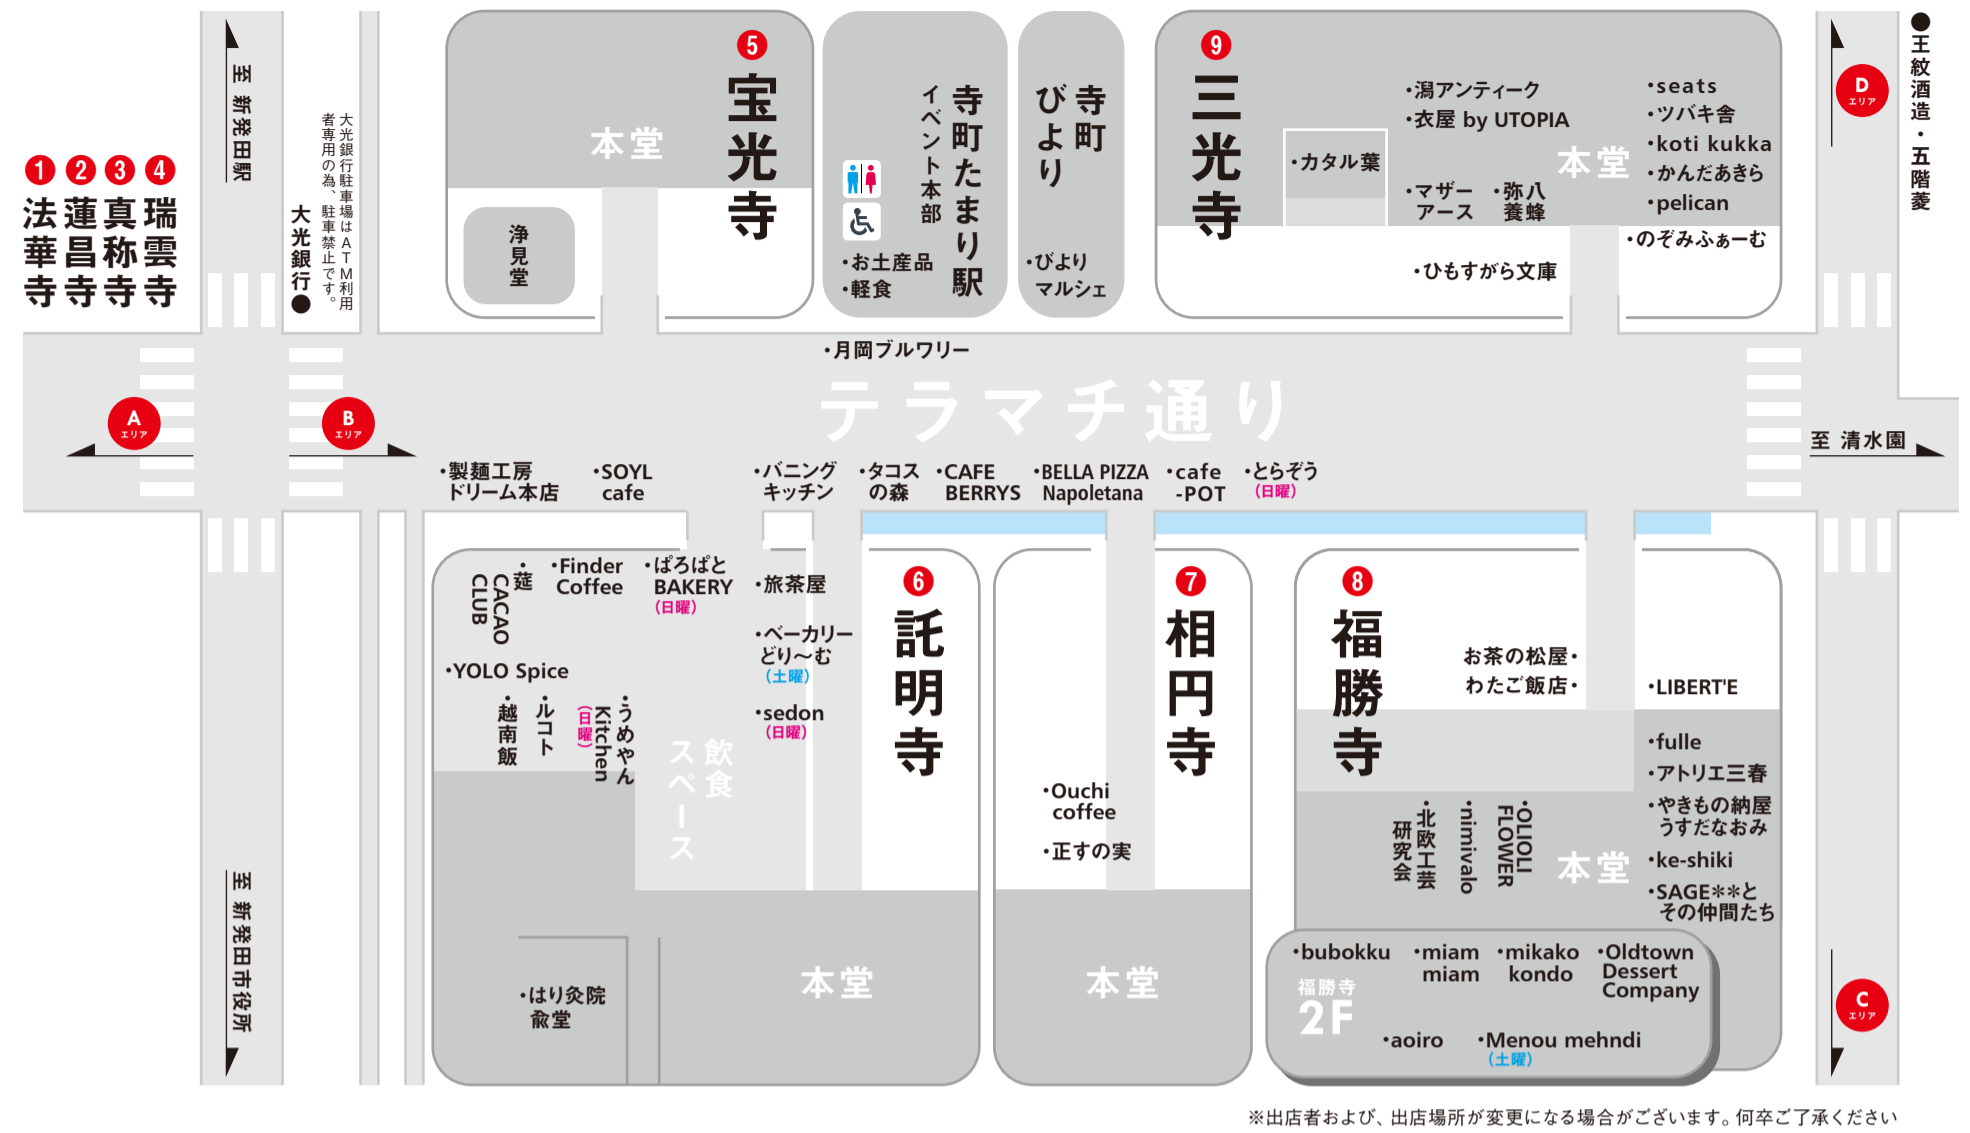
1 2 3 4
法華寺 蓮昌寺 真称寺 瑞雲寺

至 新発田駅

大光銀行駐車場はATM利用者専用の為、駐車禁止です。

●大光銀行

本堂

浄見堂

5
宝光寺

イベント本部

寺町たまり駅

•お土産品
•軽食

寺町びより

•びより
マルシェ

9
三光寺

•カタル葉

•潟アンティーク
•衣屋 by UTOPIA

•マザーアース
•弥八養蜂

本堂

•seats
•ツバキ舎
•koti kukka
•かんだあきら
•pelican

•のぞみふぁーむ

•ひもすがら文庫

●王紋酒造・五階菱

D エリア

•月岡ブルワリー

テラマチ通り

A エリア

B エリア

至 清水園

•製麺工房
ドリーム本店

•SOYL
cafe

•バニング
キッチン

•タコス
の森

•CAFE
BERRYS

•BELLA PIZZA
Napoletana

•cafe
-POT

•とらぞう
(日曜)

•莚
CACAO CLUB

•Finder
Coffee

•ぱろぱと
BAKERY
(日曜)

•旅茶屋

•ベーカリー
どり〜む
(土曜)

•sedon
(日曜)

•YOLO Spice

•越南飯

•ルコト

•うめやんKitchen
(日曜)

飲食スペース

6
託明寺

7
相円寺

•Ouchi
coffee

•正すの実

8
福勝寺

お茶の松屋•
わたご飯店•

•LIBERT'E

•fulle
•アトリエ三春
•やきもの納屋
うすだなおみ
•ke-shiki
•SAGE**と
その仲間たち

•北欧工芸研究会

•nimivalo

•OLIOLI FLOWER

本堂

至 新発田市役所

•はり灸院
敎堂

本堂

本堂

福勝寺
2F

•bubokku
•miam
miam
•mikako
kondo
•Oldtown
Dessert
Company

•aoiro
•Menou mehndi
(土曜)

C エリア

※出店者および、出店場所が変更になる場合がございます。何卒ご了承ください